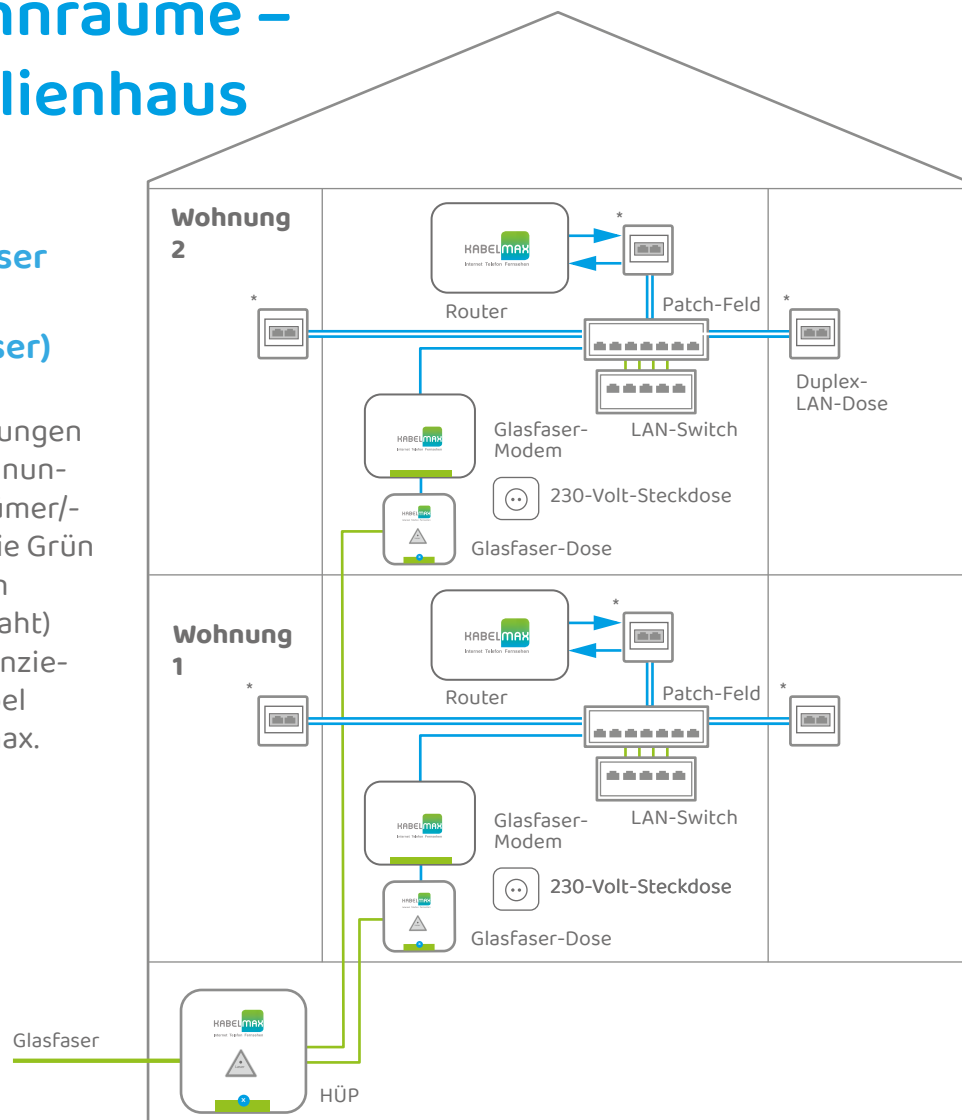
nnräume –
lienhaus

ser

ser)

ungen
nnun-
umer/-
ie Grün
n
aht)
nzie-
el
ax.

Wohnung 2

KABELMAX
Internet Telefon Fernsehen

Router

*

Patch-Feld

*

*

Duplex-LAN-Dose

KABELMAX

Glasfaser-Modem

LAN-Switch

230-Volt-Steckdose

Glasfaser-Dose

Wohnung 1

KABELMAX
Internet Telefon Fernsehen

Router

*

Patch-Feld

*

*

KABELMAX

Glasfaser-Modem

LAN-Switch

230-Volt-Steckdose

Glasfaser-Dose

Glasfaser

KABELMAX
Internet Telefon Fernsehen

HÜP